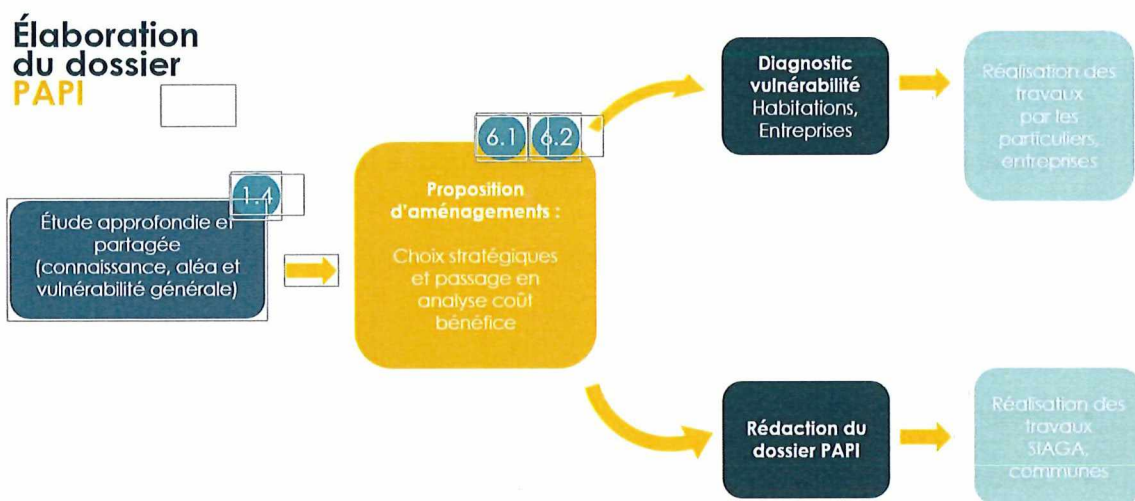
Élaboration du dossier PAPI

1.4

Étude approfondie et partagée (connaissance, aléa et vulnérabilité générale)

6.1 6.2

Proposition d'aménagements :

Choix stratégiques et passage en analyse coût bénéfice

Diagnostic vulnérabilité Habitations, Entreprises

Réalisation des travaux par les particuliers, entreprises

Rédaction du dossier PAPI

Réalisation des travaux SIAGA, communes